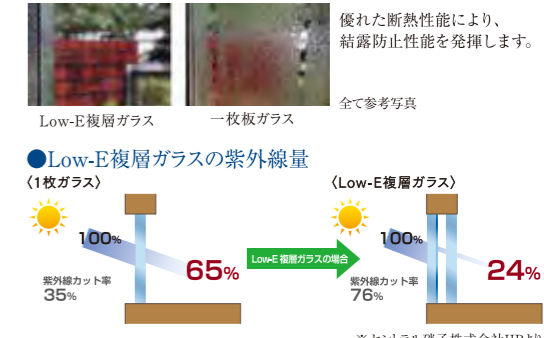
優れた断熱性能により、結露防止性能を発揮します。

Low-E複層ガラス　一枚板ガラス

全て参考写真

●Low-E複層ガラスの紫外線量

〈1枚ガラス〉

100%

65%

紫外線カット率 35%

Low-E 複層ガラスの場合

〈Low-E複層ガラス〉

100%

24%

紫外線カット率 76%

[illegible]